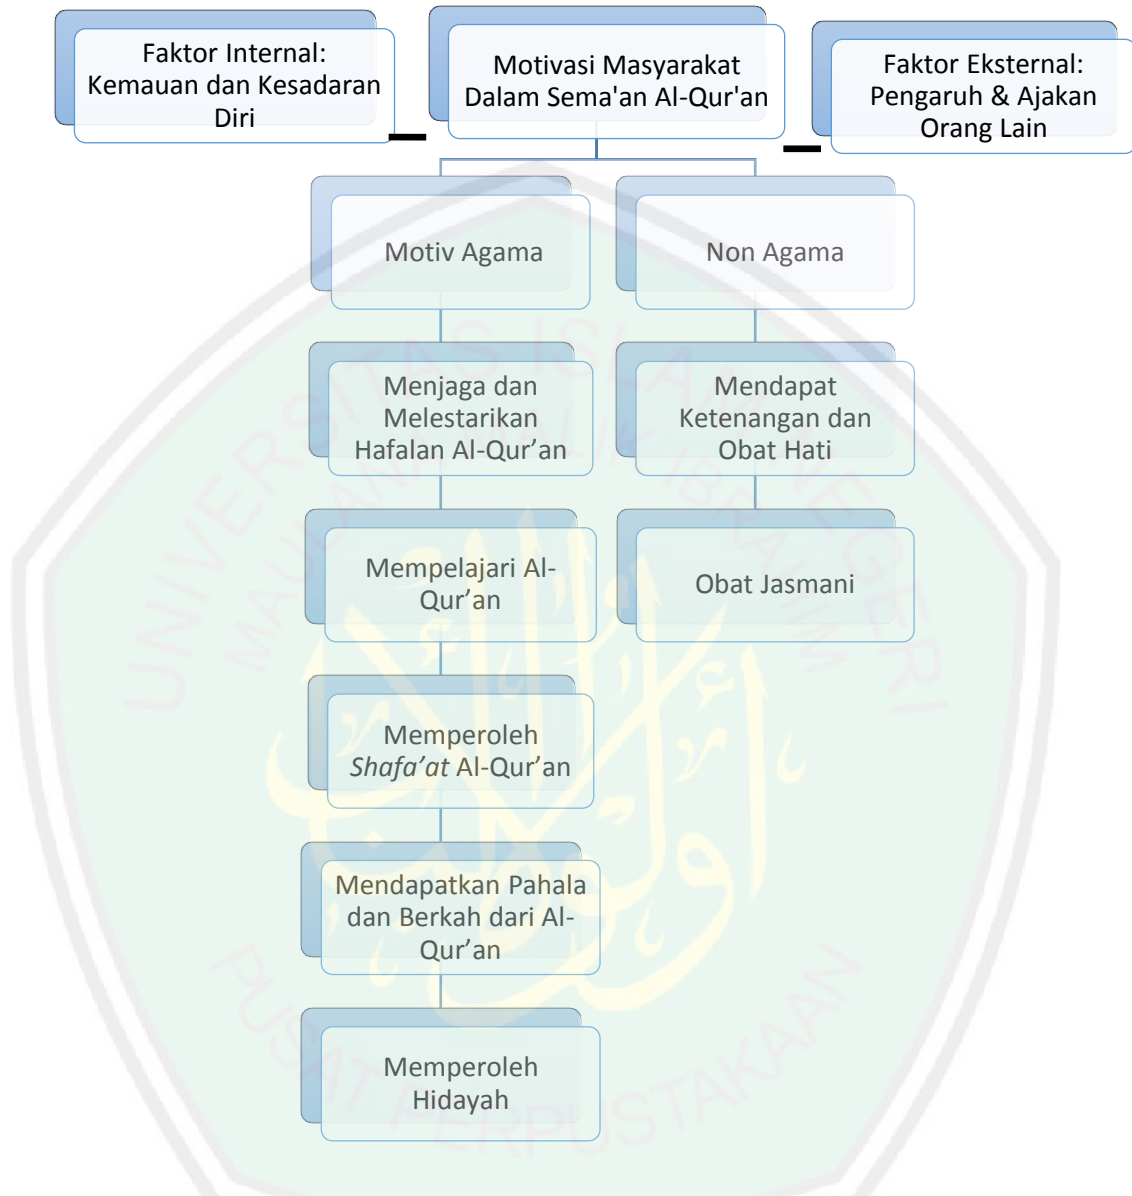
Faktor Internal: Kemauan dan Kesadaran Diri

Motivasi Masyarakat Dalam Sema'an Al-Qur'an

Faktor Eksternal: Pengaruh & Ajakan Orang Lain

Motiv Agama

Non Agama

Menjaga dan Melestarikan Hafalan Al-Qur’an

Mendapat Ketenangan dan Obat Hati

Mempelajari Al-Qur’an

Obat Jasmani

Memperoleh *Shafa’at* Al-Qur’an

Mendapatkan Pahala dan Berkah dari Al-Qur’an

Memperoleh Hidayah

UNIVERSITAS ISLAM NEGERI MAULANA MALIK IBRAHIM

PUSAT PERPUSTAKAAN